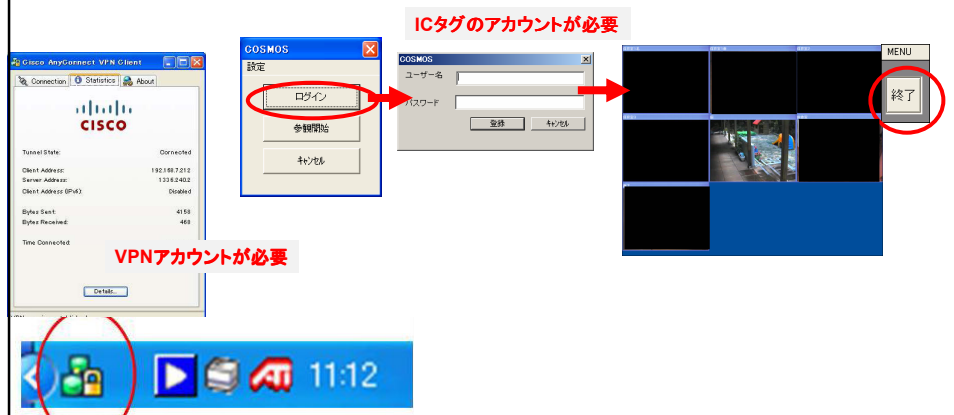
ICタグのアカウントが必要

Cisco AnyConnect VPN Client

Connection | Statistics | About

cisco

Tunnel State: Connected

Client Address: 192.168.7.212

Server Address: 133.6.240.2

Client Address (IPv6): Disabled

Bytes Sent: 4158

Bytes Received: 468

Time Connected:

VPNアカウントが必要

Details...

COSMOS

設定

ログイン

参観開始

キャンセル

COSMOS

ユーザー名

パスワード

登録

キャンセル

MENU

終了

11:12